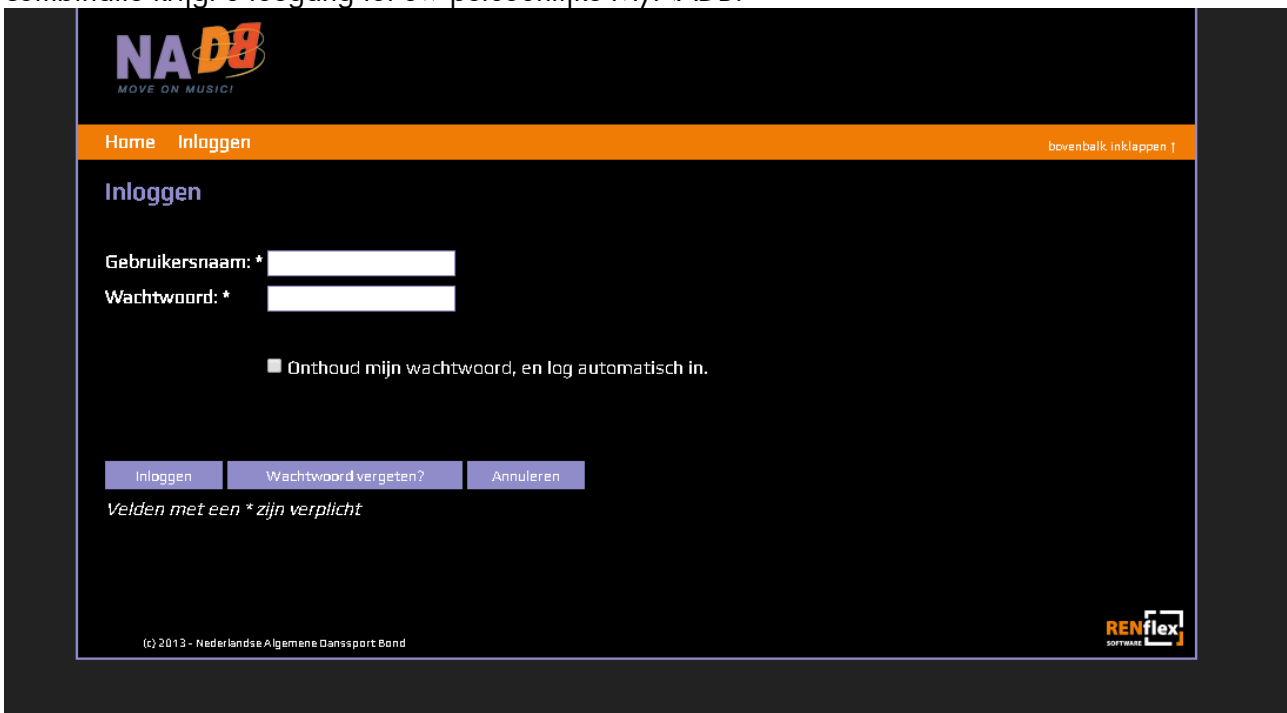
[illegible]

NADB
MOVE ON MUSIC!

Home Inloggen

bovenbalk inklappen ↑

Inloggen

Gebruikersnaam: *
Wachtwoord: *

Onthoud mijn wachtwoord, en log automatisch in.

Inloggen Wachtwoord vergeten? Annuleren

Velden met een * zijn verplicht

(c) 2013 - Nederlandse Algemene Danssport Bond

RENflex SOFTWARE